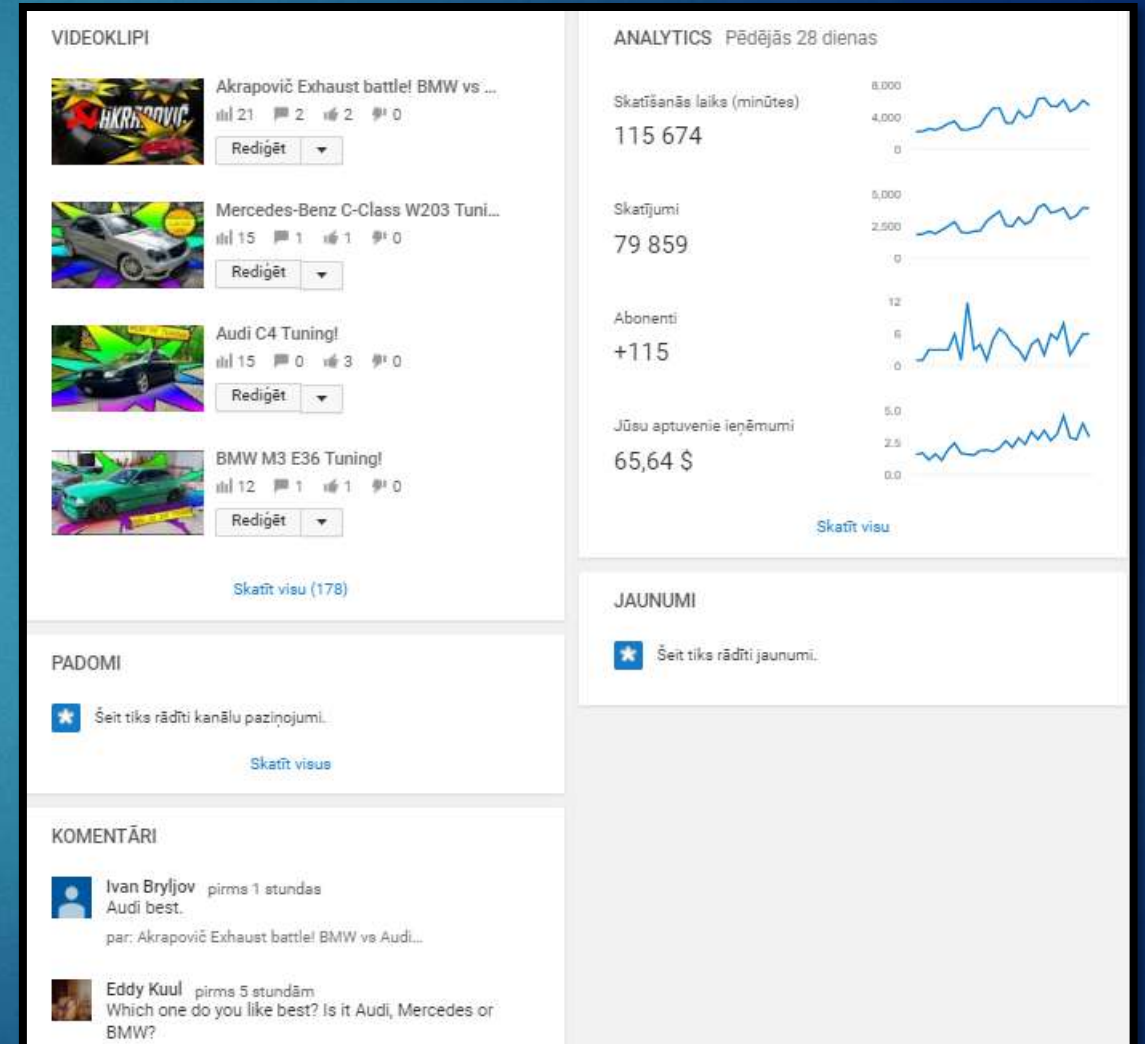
VIDEOKLIPI

AKRAPOVIC

Akrapovič Exhaust battle! BMW vs ...
21 2 2 0
Rediģēt

Mercedes-Benz C-Class W203 Tuni...
15 1 1 0
Rediģēt

Audi C4 Tuning!
15 0 3 0
Rediģēt

BMW M3 E36 Tuning!
12 1 1 0
Rediģēt

Skatīt visu (178)

PADOMI

Šeit tiks rādīti kanālu paziņojumi.

Skatīt visus

KOMENTĀRI

Ivan Bryljov pirms 1 stundas
Audi best.
par: Akrapovič Exhaust battle! BMW vs Audi...

Eddy Kuul pirms 5 stundām
Which one do you like best? Is it Audi, Mercedes or BMW?

ANALYTICS Pēdējās 28 dienas

Skatīšanās laiks (minūtes)
115 674
8,000
4,000
0

Skatījumi
79 859
5,000
2,500
0

Abonenti
+115
12
6
0

Jūsu aptuvenie ieņēmumi
65,64 $
5.0
2.5
0.0

Skatīt visu

JAUNUMI

Šeit tiks rādīti jaunumi.